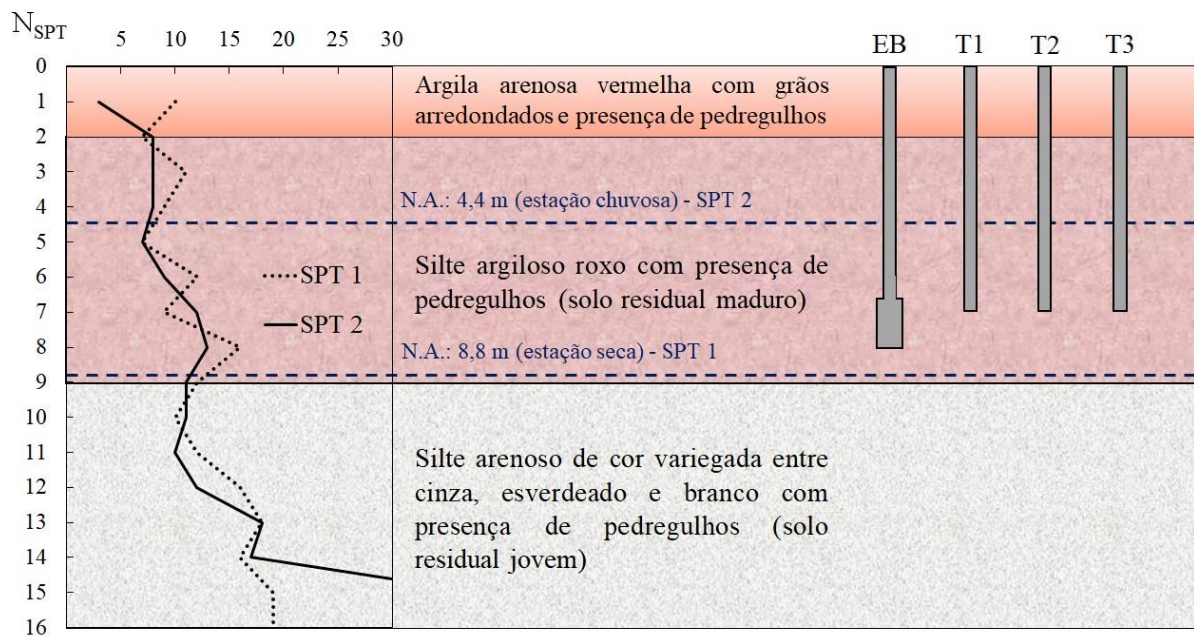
$N_{SPT}$ 5 10 15 20 25 30

0
1
2
3
4
5
6
7
8
9
10
11
12
13
14
15
16

SPT 1
SPT 2

Argila arenosa vermelha com grãos arredondados e presença de pedregulhos

N.A.: 4,4 m (estação chuvosa) - SPT 2

Silte argiloso roxo com presença de pedregulhos (solo residual maduro)

N.A.: 8,8 m (estação seca) - SPT 1

Silte arenoso de cor variegada entre cinza, esverdeado e branco com presença de pedregulhos (solo residual jovem)

EB T1 T2 T3